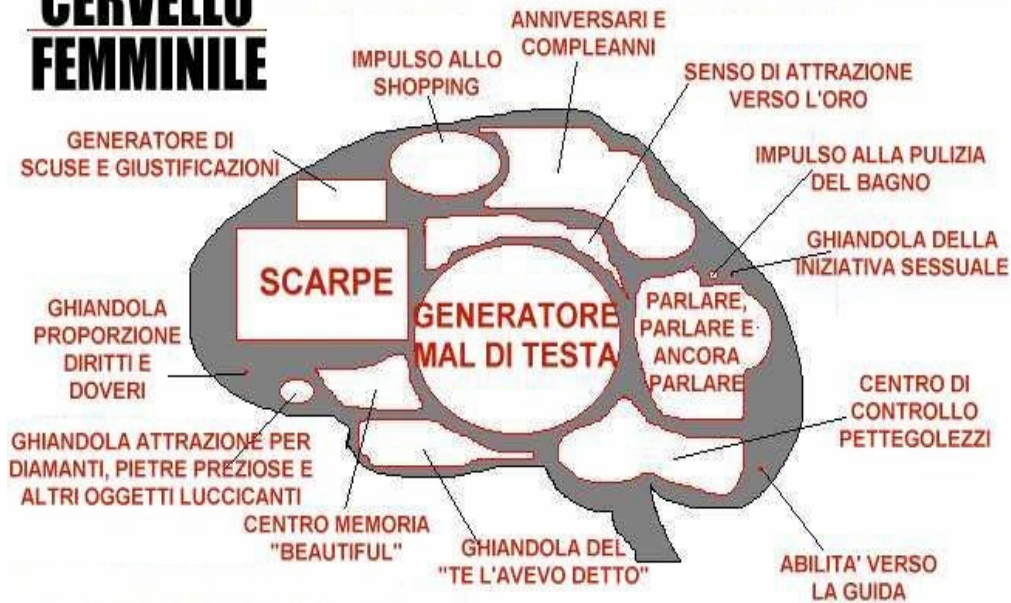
CERVELLO FEMMINILE

IMPULSO ALLO SHOPPING

ANNIVERSARI E COMPLEANNI

SENSO DI ATTRAZIONE VERSO L'ORO

GENERATORE DI SCUSE E GIUSTIFICAZIONI

IMPULSO ALLA PULIZIA DEL BAGNO

GHIANDOLA DELLA INIZIATIVA SESSUALE

SCARPE

GENERATORE MAL DI TESTA

PARLARE, PARLARE E ANCORA PARLARE

GHIANDOLA PROPORZIONE DIRITTI E DOVERI

CENTRO DI CONTROLLO PETTEGOLEZZI

GHIANDOLA ATTRAZIONE PER DIAMANTI, PIETRE PREZIOSE E ALTRI OGGETTI LUCCICANTI

CENTRO MEMORIA "BEAUTIFUL"

GHIANDOLA DEL "TE L'AVEVO DETTO"

ABILITA' VERSO LA GUIDA